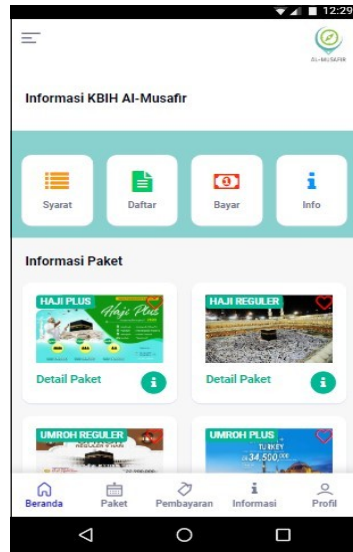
12:29

AL-MUSAFIR

Informasi KBIH Al-Musafir

Syarat

Daftar

Bayar

Info

Informasi Paket

HAJI PLUS

Haji Plus

Detail Paket

HAJI REGULER

Detail Paket

UMROH REGULER

UMROH PLUS

TURKEY

34.500.000

Beranda

Paket

Pembayaran

Informasi

Profil